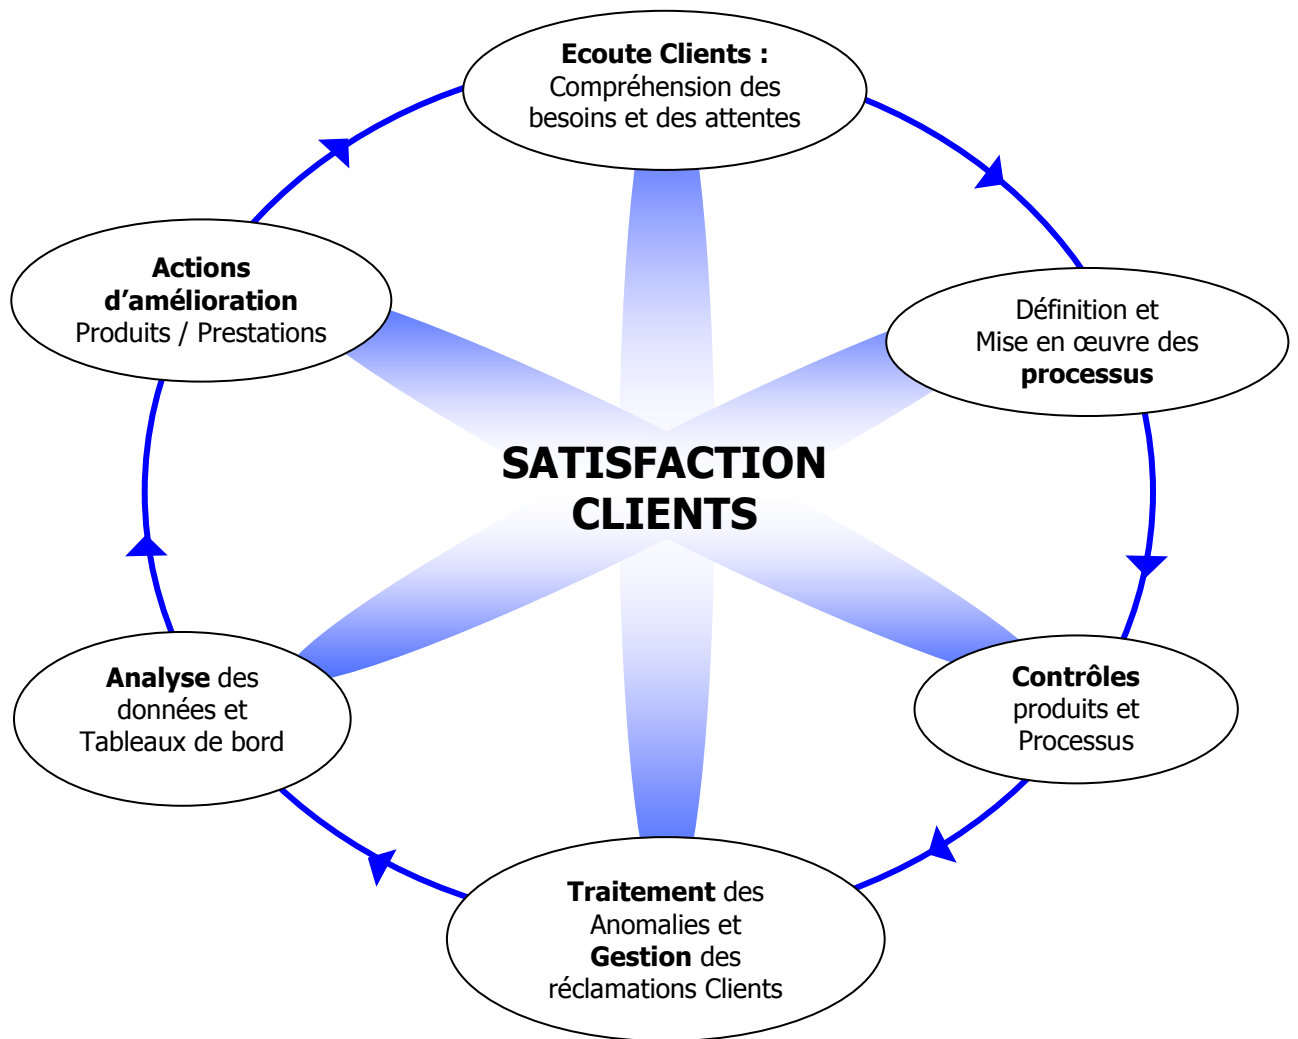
Ecoute Clients :
Compréhension des besoins et des attentes

Définition et
Mise en œuvre des
processus

Contrôles
produits et
Processus

Traitement des
Anomalies et
Gestion des
réclamations Clients

Analyse des
données et
Tableaux de bord

Actions
d'amélioration
Produits / Prestations

SATISFACTION
CLIENTS